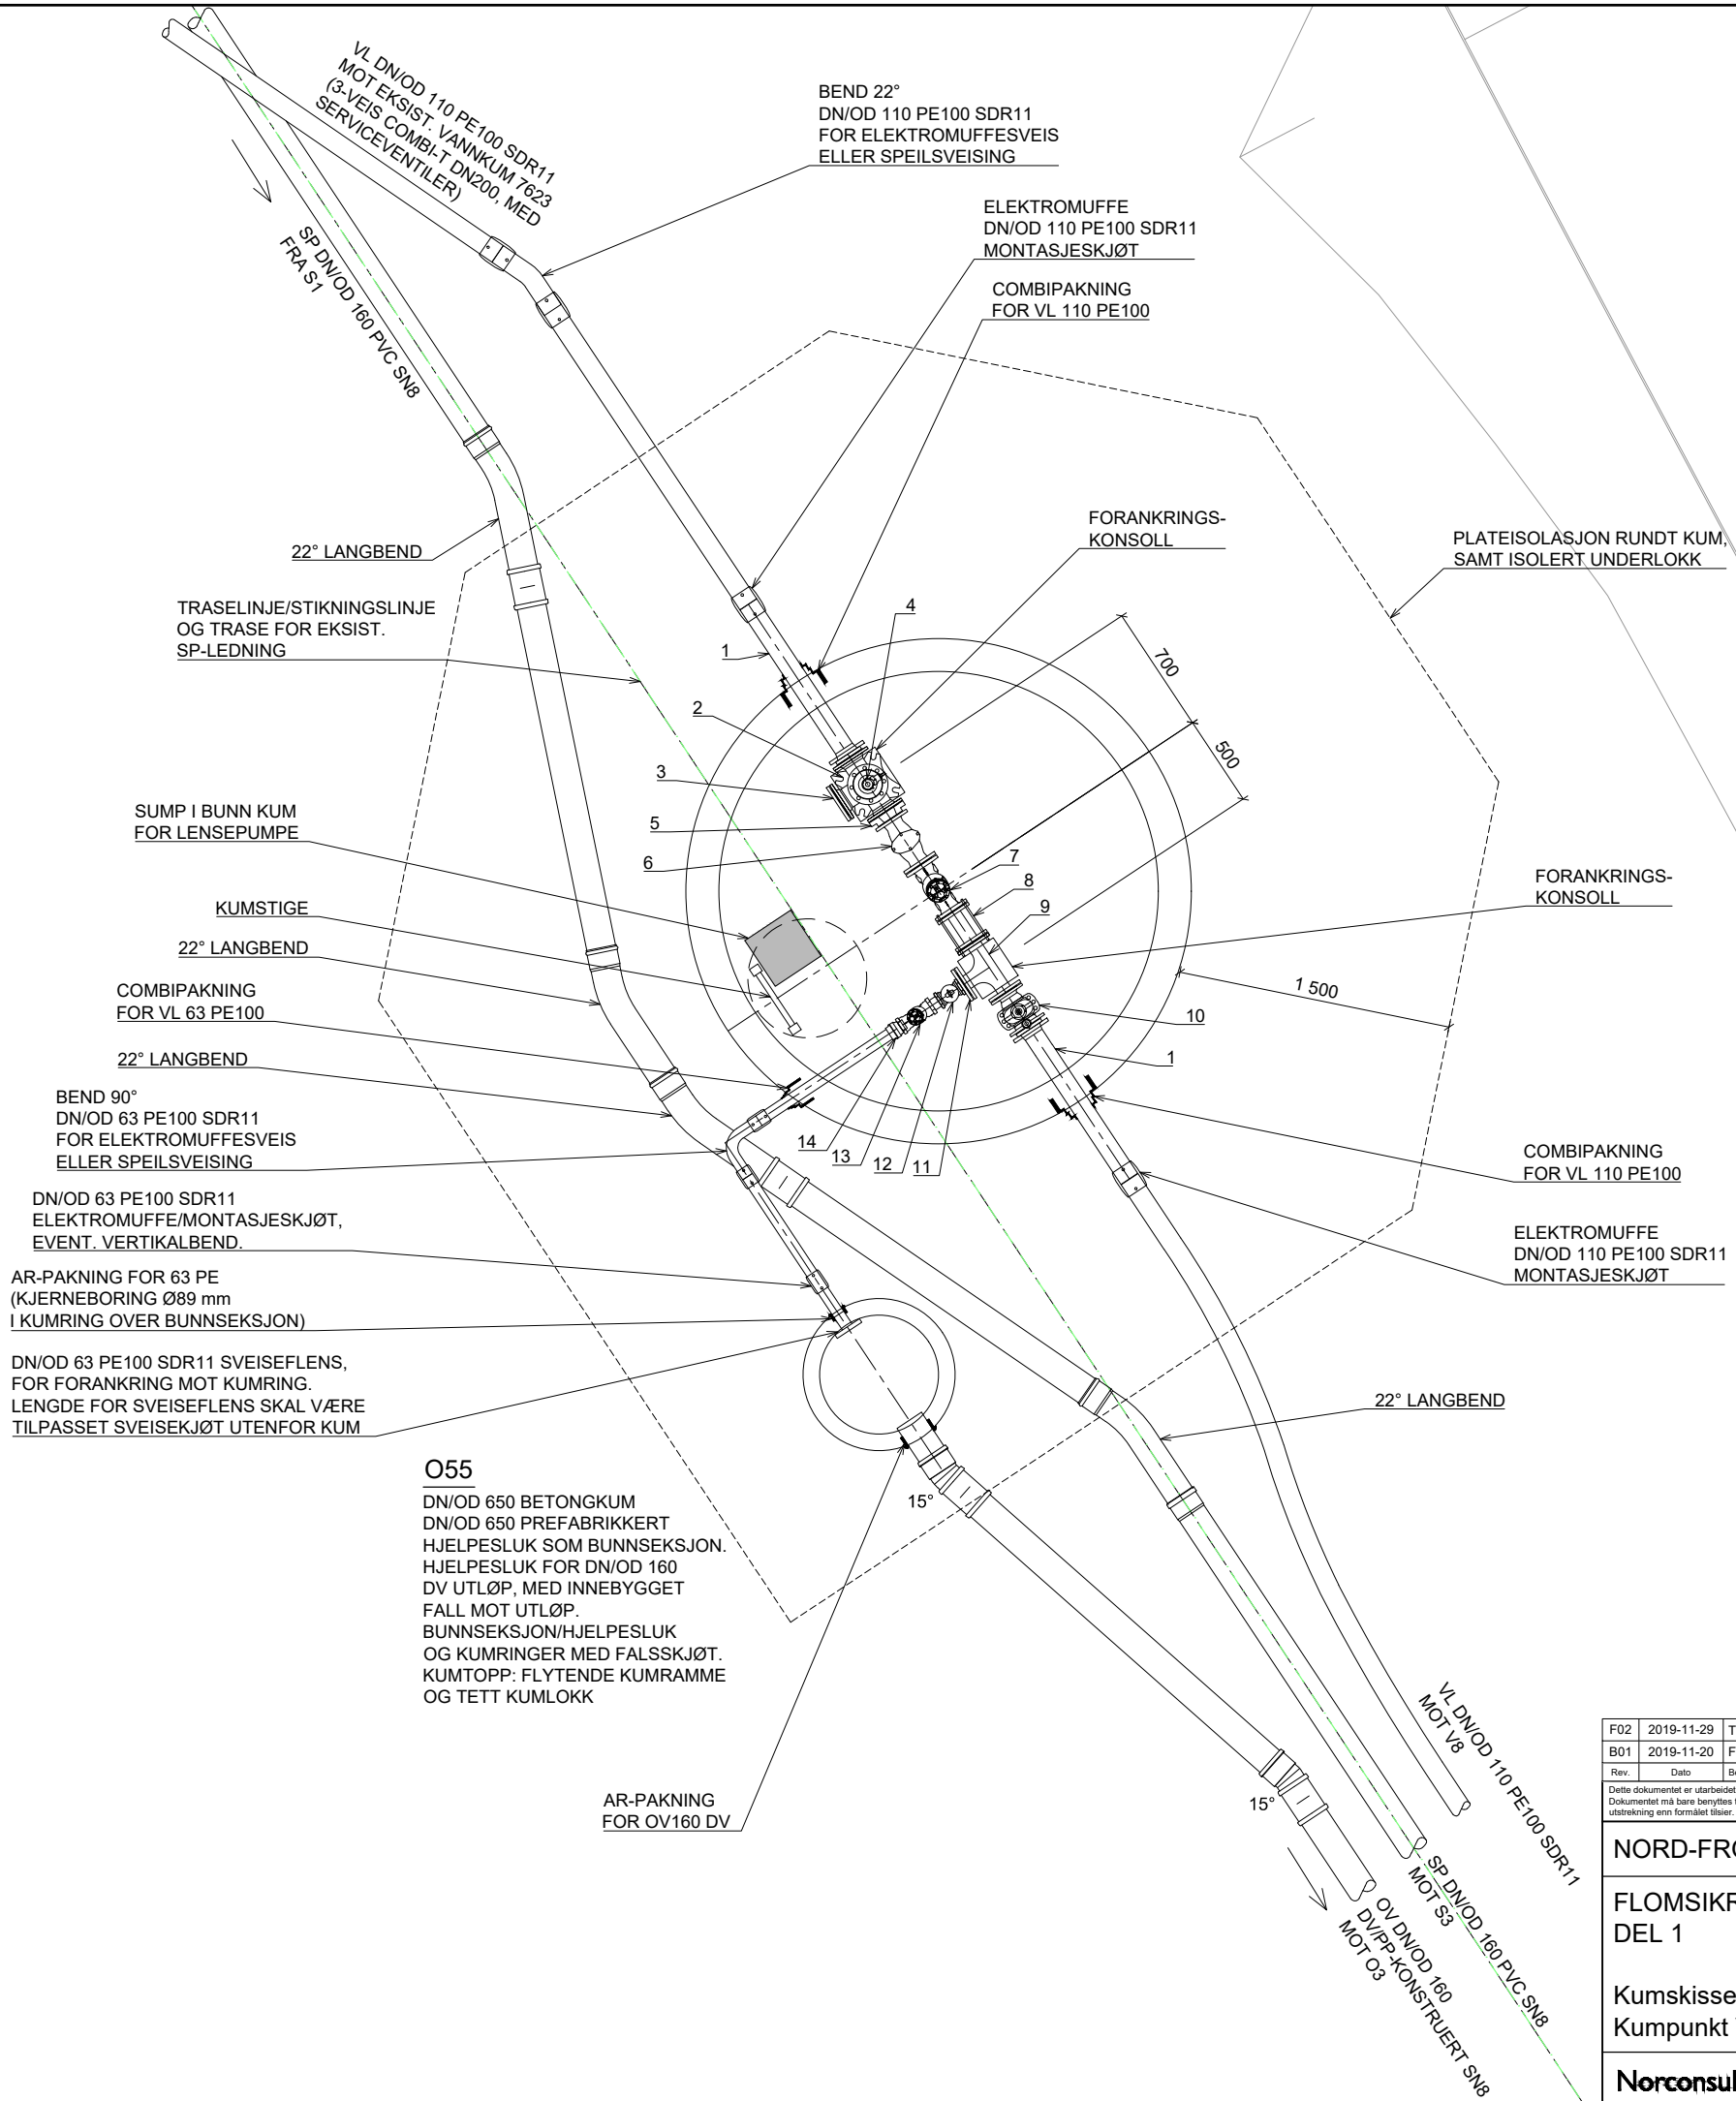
VL DN/OD 110 PE100 SDR11
MOT EKSIST. VANNKUM 7623
(3-VEIS COMBI-T DN200, MED
SERVICEVENTILER)

SP DN/OD 160 PVC SN8
FRA S1

BEND 22°
DN/OD 110 PE100 SDR11
FOR ELEKTROMUFFESVEIS
ELLER SPEILSVEISING

ELEKTROMUFFE
DN/OD 110 PE100 SDR11
MONTASJESKJØT

COMBIPAKNING
FOR VL 110 PE100

FORANKRINGS-
KONSOLL

PLATEISOLASJON RUNDT KUM,
SAMT ISOLERT UNDERLOKK

22° LANGBEND

TRASELINJE/STIKNINGSLINJE
OG TRASE FOR EKSIST.
SP-LEDNING

700

500

1

2

3

4

5

6

7

8

9

10

1

SUMP I BUNN KUM
FOR LENSEPUMPE

KUMSTIGE

22° LANGBEND

FORANKRINGS-
KONSOLL

1 500

COMBIPAKNING
FOR VL 63 PE100

22° LANGBEND

BEND 90°
DN/OD 63 PE100 SDR11
FOR ELEKTROMUFFESVEIS
ELLER SPEILSVEISING

14

13

12

11

COMBIPAKNING
FOR VL 110 PE100

DN/OD 63 PE100 SDR11
ELEKTROMUFFE/MONTASJESKJØT,
EVENT. VERTIKALBEND.

ELEKTROMUFFE
DN/OD 110 PE100 SDR11
MONTASJESKJØT

AR-PAKNING FOR 63 PE
(KJERNEBORING Ø89 mm
I KUMRING OVER BUNNSEKSJON)

DN/OD 63 PE100 SDR11 SVEISEFLENS,
FOR FORANKRING MOT KUMRING.
LENGDE FOR SVEISEFLENS SKAL VÆRE
TILPASSET SVEISEKJØT UTENFOR KUM

22° LANGBEND

O55
DN/OD 650 BETONGKUM
DN/OD 650 PREFABRIKKERT
HJELPESLUK SOM BUNNSEKSJON.
HJELPESLUK FOR DN/OD 160
DV UTLØP, MED INNEBYGGET
FALL MOT UTLØP.
BUNNSEKSJON/HJELPESLUK
OG KUMRINGER MED FALSSKJØT.
KUMTOPP: FLYTENDE KUMRAMME
OG TETT KUMLOKK

15°

VL DN/OD 110 PE100 SDR11
MOT V8

AR-PAKNING
FOR OV160 DV

15°

SP DN/OD 160 PVC SN8
MOT S3

OV DN/OD 160
DV/PP-KONSTRUERT SN8
MOT O3

| F02 | 2019-11-29 | T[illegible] |
| B01 | 2019-11-20 | F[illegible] |
| Rev. | Dato | B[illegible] |

Dette dokumentet er utarbeidet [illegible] Dokumentet må bare benyttes t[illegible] utstrekning enn formålet tilsier.

NORD-FR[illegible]

FLOMSIKR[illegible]
DEL 1

Kumskisse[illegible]
Kumpunkt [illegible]

Norconsul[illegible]